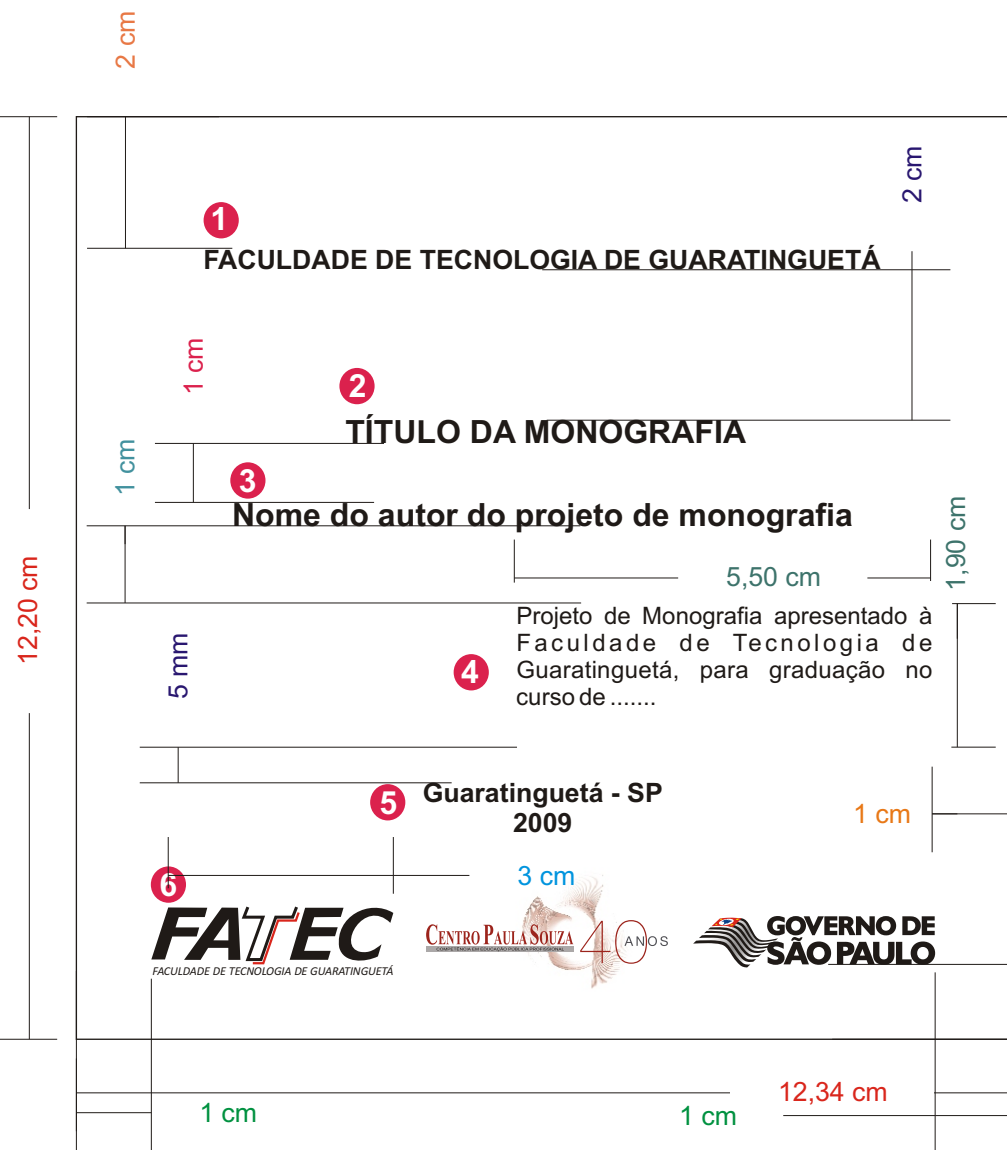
2 cm

2 cm

1

FACULDADE DE TECNOLOGIA DE GUARATINGUETÁ

1 cm

2

TÍTULO DA MONOGRAFIA

1 cm

3

Nome do autor do projeto de monografia

12,20 cm

1,90 cm

5,50 cm

Projeto de Monografia apresentado à Faculdade de Tecnologia de Guaratinguetá, para graduação no curso de .......

5 mm

4

5

Guaratinguetá - SP
2009

1 cm

6

3 cm

FATEC
FACULDADE DE TECNOLOGIA DE GUARATINGUETÁ

CENTRO PAULA SOUZA
COMPETÊNCIA EM EDUCAÇÃO PÚBLICA PROFISSIONAL
40 ANOS

GOVERNO DE SÃO PAULO

1 cm

1 cm

12,34 cm